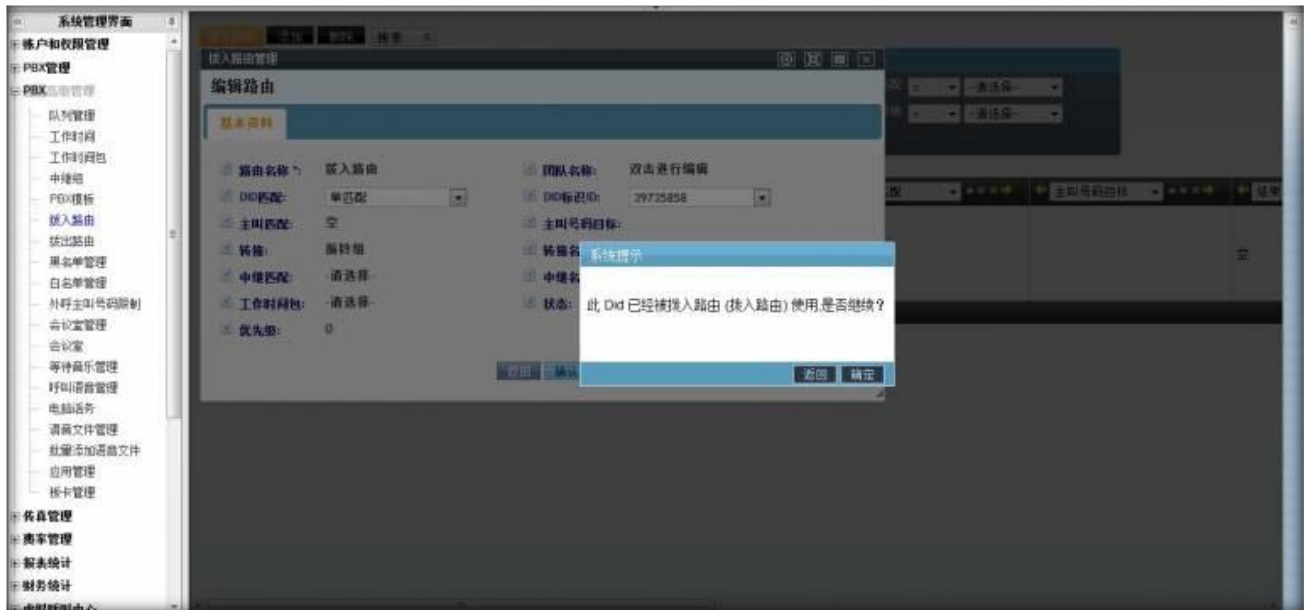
系统管理界面
帐户和权限管理
PBX管理
PBX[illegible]管理
队列管理
工作时间
工作时间包
中继组
PBX模板
拔入路由
拔出路由
黑名单管理
白名单管理
外呼主叫号码限制
会议室管理
会议室
等待音乐管理
呼叫语音管理
电脑话务
语音文件管理
批量添加语音文件
应用管理
板卡管理
传真管理
费率管理
报表统计
财务统计

拔入路由管理
编辑路由
基本资料

路由名称*: 拔入路由
DID匹配: 单匹配
主叫匹配: 空
转接: 振铃组
中继匹配: -请选择-
工作时间包: -请选择-
优先级: 0

团队名称: 双击进行编辑
DID标识ID: 39735858
主叫号码目标:
转接名
中继名
状态:

返回 确认

-请选择-
-请选择-
主叫号码目标
空

系统提示
此 Did 已经被拔入路由 (拔入路由) 使用,是否继续?
返回 确定